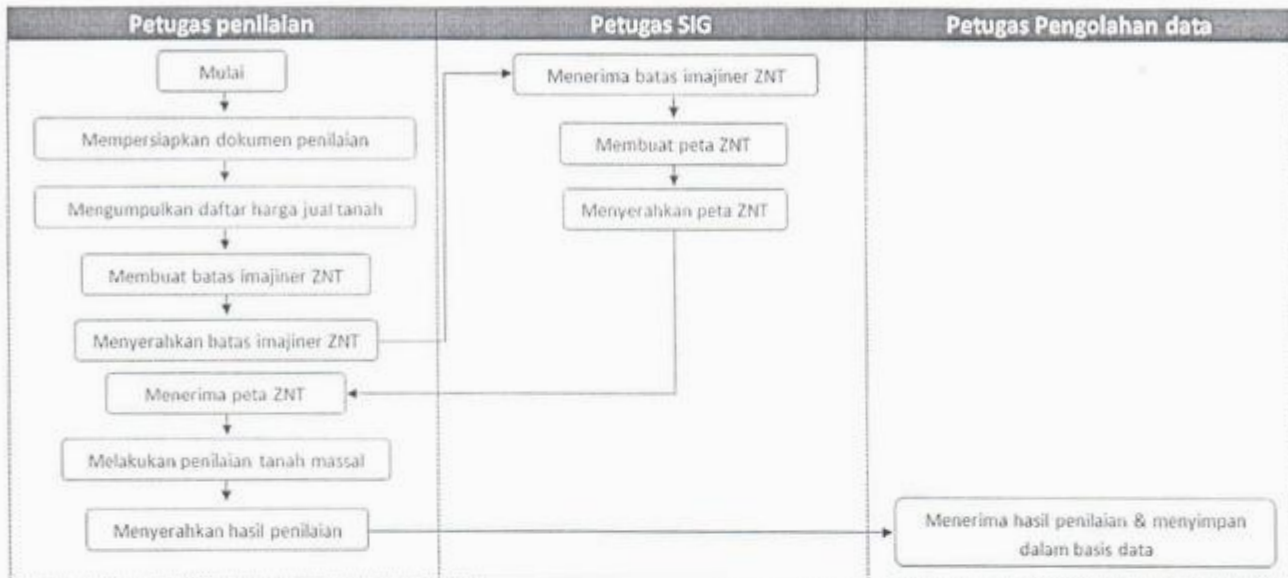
Petugas penilaian

Mulai

Mempersiapkan dokumen penilaian

Mengumpulkan daftar harga jual tanah

Membuat batas imajiner ZNT

Menyerahkan batas imajiner ZNT

Menerima peta ZNT

Melakukan penilaian tanah massal

Menyerahkan hasil penilaian

Petugas SIG

Menerima batas imajiner ZNT

Membuat peta ZNT

Menyerahkan peta ZNT

Petugas Pengolahan data

Menerima hasil penilaian & menyimpan dalam basis data